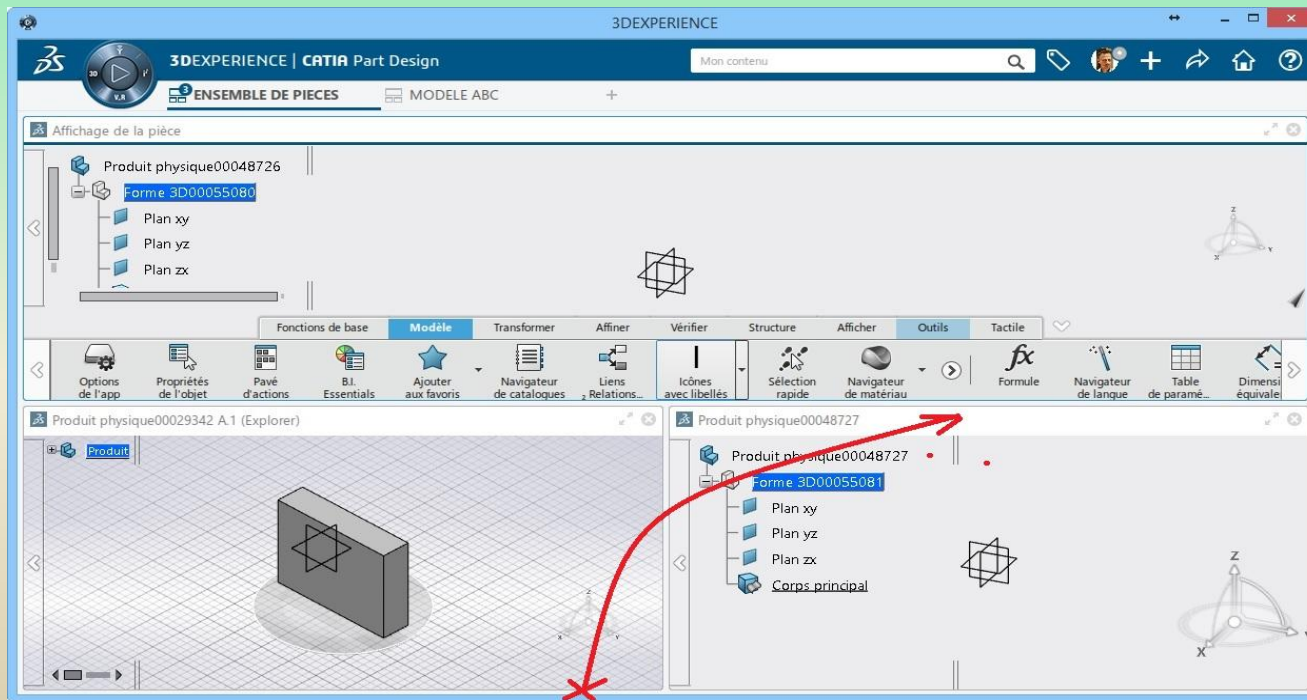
3DEXPERIENCE

3DEXPERIENCE | CATIA Part Design

Mon contenu

3 ENSEMBLE DE PIECES

MODELE ABC

+

Affichage de la pièce

Produit physique00048726
Forme 3D00055080
Plan xy
Plan yz
Plan zx

Fonctions de base | Modèle | Transformer | Affiner | Vérifier | Structure | Afficher | Outils | Tactile

Options de l'app
Propriétés de l'objet
Pavé d'actions
B.I. Essentials
Ajouter aux favoris
Navigateur de catalogues
Liens Relations...
Icônes avec libellés
Sélection rapide
Navigateur de matériau
Formule
Navigateur de langue
Table de paramé...
Dimensi... équivale...

Produit physique00029342 A.1 (Explorer)

Produit

Produit physique00048727

Produit physique00048727
Forme 3D00055081
Plan xy
Plan yz
Plan zx
Corps principal

Z
X